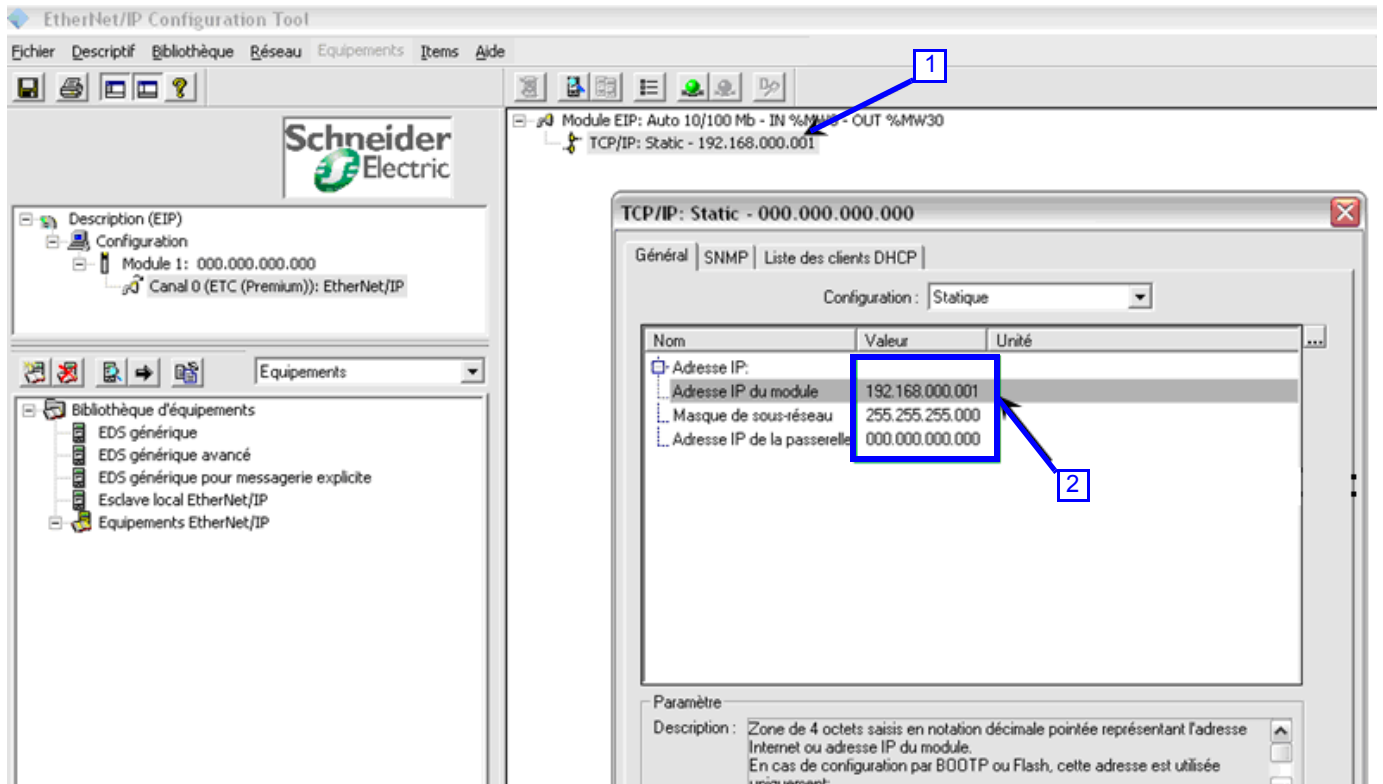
EtherNet/IP Configuration Tool

Fichier Descriptif Bibliothèque Réseau Equipements Items Aide

Schneider Electric

Description (EIP)
Configuration
Module 1: 000.000.000.000
Canal 0 (ETC (Premium)): EtherNet/IP

Equipements

Bibliothèque d'équipements
EDS générique
EDS générique avancé
EDS générique pour messagerie explicite
Esclave local EtherNet/IP
Equipements EtherNet/IP

1

Module EIP: Auto 10/100 Mb - IN %MW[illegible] - OUT %MW30
TCP/IP: Static - 192.168.000.001

TCP/IP: Static - 000.000.000.000

Général SNMP Liste des clients DHCP

Configuration : Statique

| Nom | Valeur | Unité |
|---|---|---|
| Adresse IP: | | |
| Adresse IP du module | 192.168.000.001 | |
| Masque de sous-réseau | 255.255.255.000 | |
| Adresse IP de la passerelle | 000.000.000.000 | |

2

Paramètre
Description : Zone de 4 octets saisis en notation décimale pointée représentant l'adresse Internet ou adresse IP du module.
En cas de configuration par BOOTP ou Flash, cette adresse est utilisée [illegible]